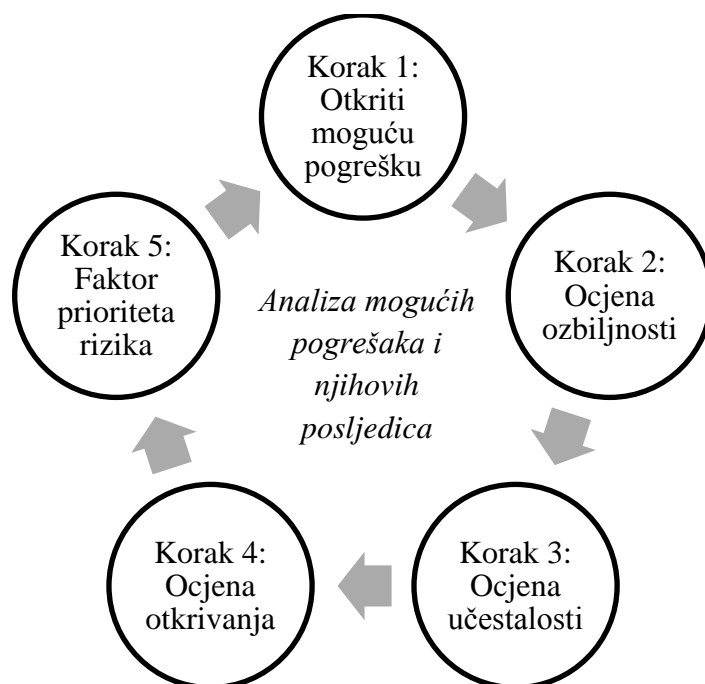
Korak 1: Otkriti moguću pogrešku

Korak 2: Ocjena ozbiljnosti

Korak 3: Ocjena učestalosti

Korak 4: Ocjena otkrivanja

Korak 5: Faktor prioriteta rizika

*Analiza mogućih pogrešaka i njihovih posljedica*